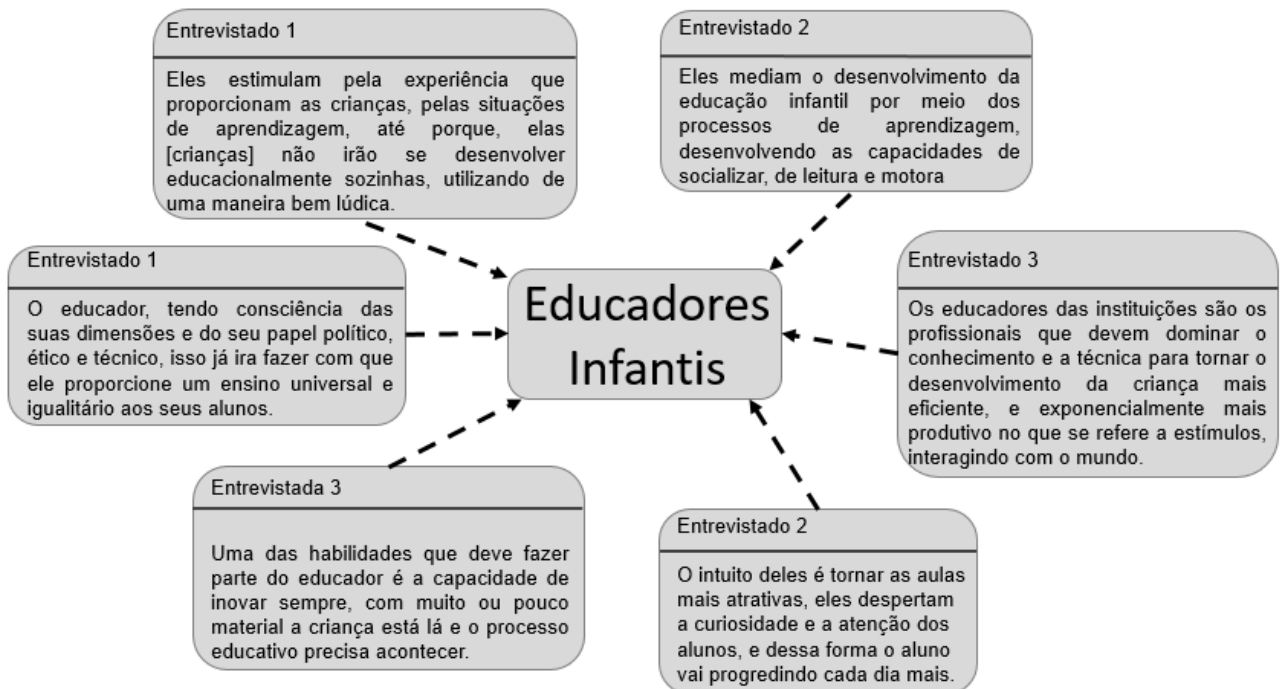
Entrevistado 1

Eles estimulam pela experiência que proporcionam as crianças, pelas situações de aprendizagem, até porque, elas [crianças] não irão se desenvolver educacionalmente sozinhas, utilizando de uma maneira bem lúdica.

Entrevistado 2

Eles mediam o desenvolvimento da educação infantil por meio dos processos de aprendizagem, desenvolvendo as capacidades de socializar, de leitura e motora

Entrevistado 1

O educador, tendo consciência das suas dimensões e do seu papel político, ético e técnico, isso já ira fazer com que ele proporcione um ensino universal e igualitário aos seus alunos.

Educadores Infantis

Entrevistado 3

Os educadores das instituições são os profissionais que devem dominar o conhecimento e a técnica para tornar o desenvolvimento da criança mais eficiente, e exponencialmente mais produtivo no que se refere a estímulos, interagindo com o mundo.

Entrevistada 3

Uma das habilidades que deve fazer parte do educador é a capacidade de inovar sempre, com muito ou pouco material a criança está lá e o processo educativo precisa acontecer.

Entrevistado 2

O intuito deles é tornar as aulas mais atrativas, eles despertam a curiosidade e a atenção dos alunos, e dessa forma o aluno vai progredindo cada dia mais.